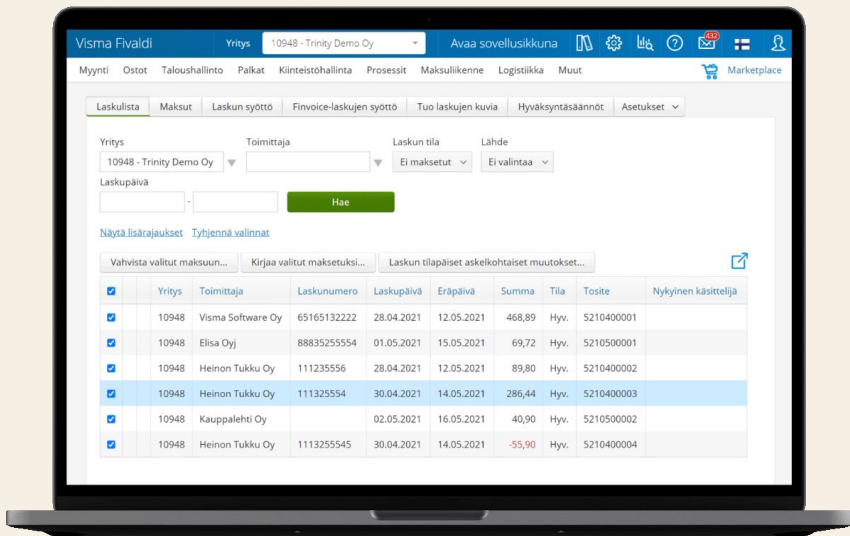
Visma Fivaldi Yritys 10948 - Trinity Demo Oy Avaa sovellusikkuna 432

Myynti Ostot Taloushallinto Palkat Kiinteistöhallinta Prosessit Maksuliikenne Logistiikka Muut Marketplace

Laskulista Maksut Laskun syöttö Finvoice-laskujen syöttö Tuo laskujen kuvia Hyväksyntäsäännöt Asetukset

Yritys
10948 - Trinity Demo Oy

Toimittaja

Laskun tila
Ei maksetut

Lähde
Ei valintaa

Laskupäivä
-

Hae

Näytä lisärajaukset Tyhjennä valinnat

Vahvista valitut maksuun... Kirjaa valitut maksetuksi... Laskun tilapäiset askelkohtaiset muutokset...

| | | Yritys | Toimittaja | Laskunumero | Laskupäivä | Eräpäivä | Summa | Tila | Tosite | Nykyinen käsittelijä |
|---|---|---|---|---|---|---|---|---|---|---|
| ☑ | | 10948 | Visma Software Oy | 65165132222 | 28.04.2021 | 12.05.2021 | 468,89 | Hyv. | 5210400001 | |
| ☑ | | 10948 | Elisa Oyj | 88835255554 | 01.05.2021 | 15.05.2021 | 69,72 | Hyv. | 5210500001 | |
| ☑ | | 10948 | Heinon Tukku Oy | 111235556 | 28.04.2021 | 12.05.2021 | 89,80 | Hyv. | 5210400002 | |
| ☑ | | 10948 | Heinon Tukku Oy | 111325554 | 30.04.2021 | 14.05.2021 | 286,44 | Hyv. | 5210400003 | |
| ☑ | | 10948 | Kauppalehti Oy | | 02.05.2021 | 16.05.2021 | 40,90 | Hyv. | 5210500002 | |
| ☑ | | 10948 | Heinon Tukku Oy | 1113255545 | 30.04.2021 | 14.05.2021 | -55,90 | Hyv. | 5210400004 | |